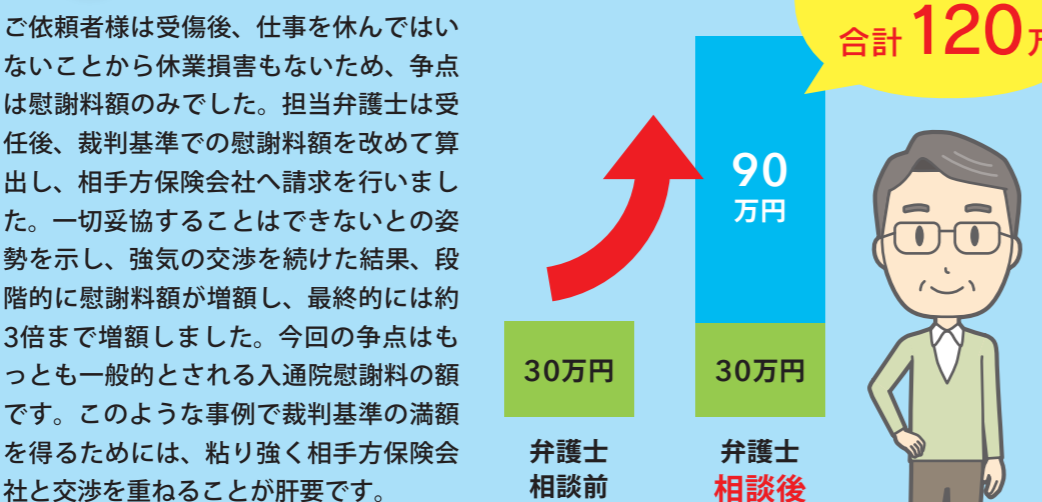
ご依頼者様は受傷後、仕事を休んではいないことから休業損害もないため、争点は慰謝料額のみでした。担当弁護士は受任後、裁判基準での慰謝料額を改めて算出し、相手方保険会社へ請求を行いました。一切妥協することはできないとの姿勢を示し、強気の交渉を続けた結果、段階的に慰謝料額が増額し、最終的には約3倍まで増額しました。今回の争点はもっとも一般的とされる入通院慰謝料の額です。このような事例で裁判基準の満額を得るためには、粘り強く相手方保険会社と交渉を重ねることが肝要です。

合計 120万

90 万円

30万円

30万円

弁護士 相談前

弁護士 相談後